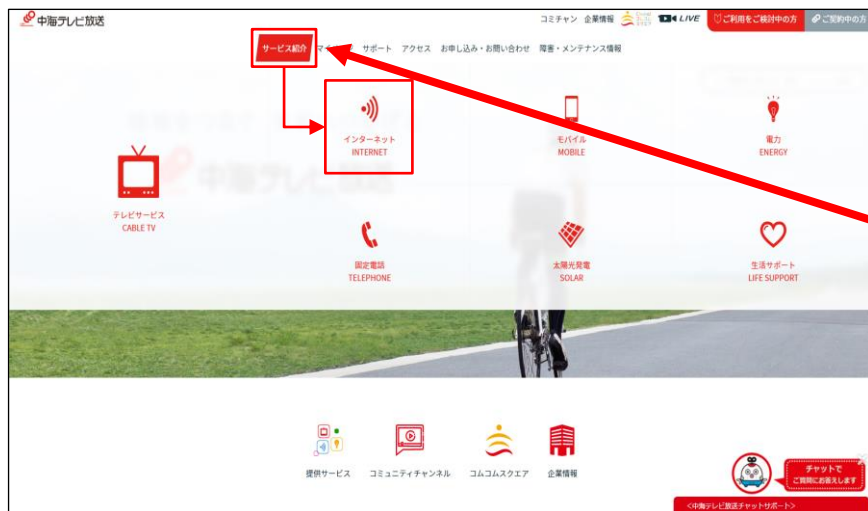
中海テレビ放送

コミチャン 企業情報 LIVE ご利用をご検討中の方 ご契約中の方

サービス紹介 マイ サポート アクセス お申し込み・お問い合わせ 障害・メンテナンス情報

インターネット
INTERNET

モバイル
MOBILE

電力
ENERGY

テレビサービス
CABLE TV

固定電話
TELEPHONE

太陽光発電
SOLAR

生活サポート
LIFE SUPPORT

提供サービス コミュニティチャンネル コムコムスクエア 企業情報

チャットで
ご質問にお答えします

<中海テレビ放送チャットサポート>